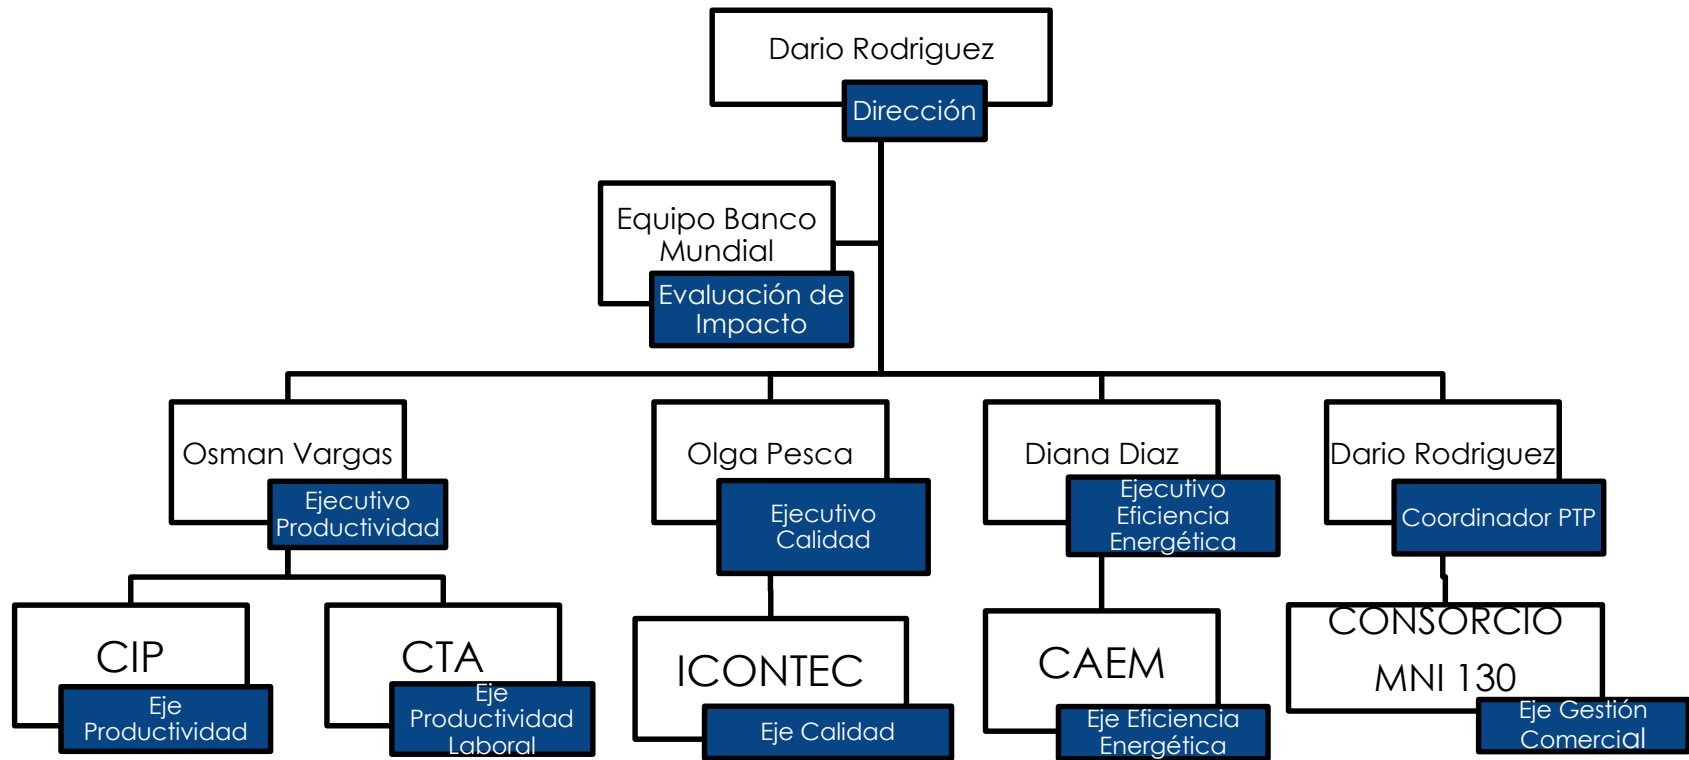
Dario Rodriguez
Dirección

Equipo Banco Mundial
Evaluación de Impacto

Osman Vargas
Ejecutivo Productividad

Olga Pesca
Ejecutivo Calidad

Diana Diaz
Ejecutivo Eficiencia Energética

Dario Rodriguez
Coordinador PTP

CIP
Eje Productividad

CTA
Eje Productividad Laboral

ICONTEC
Eje Calidad

CAEM
Eje Eficiencia Energética

CONSORCIO MNI 130
Eje Gestión Comercial